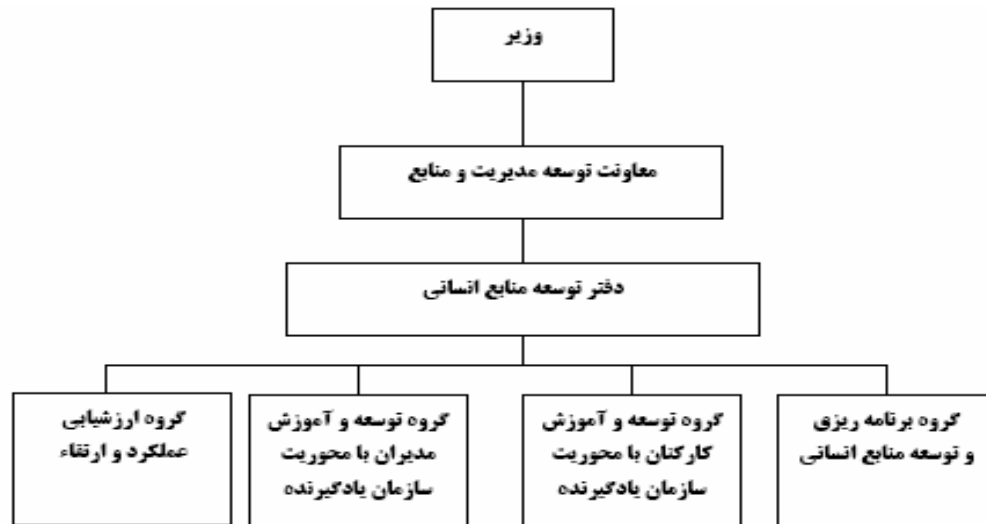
وزیر

معاونت توسعه مدیریت و منابع

دفتر توسعه منابع انسانی

گروه برنامه ریزی و توسعه منابع انسانی

گروه توسعه و آموزش کارکنان با محوریت سازمان یادگیرنده

گروه توسعه و آموزش مدیران با محوریت سازمان یادگیرنده

گروه ارزشیابی عملکرد و ارتقاء